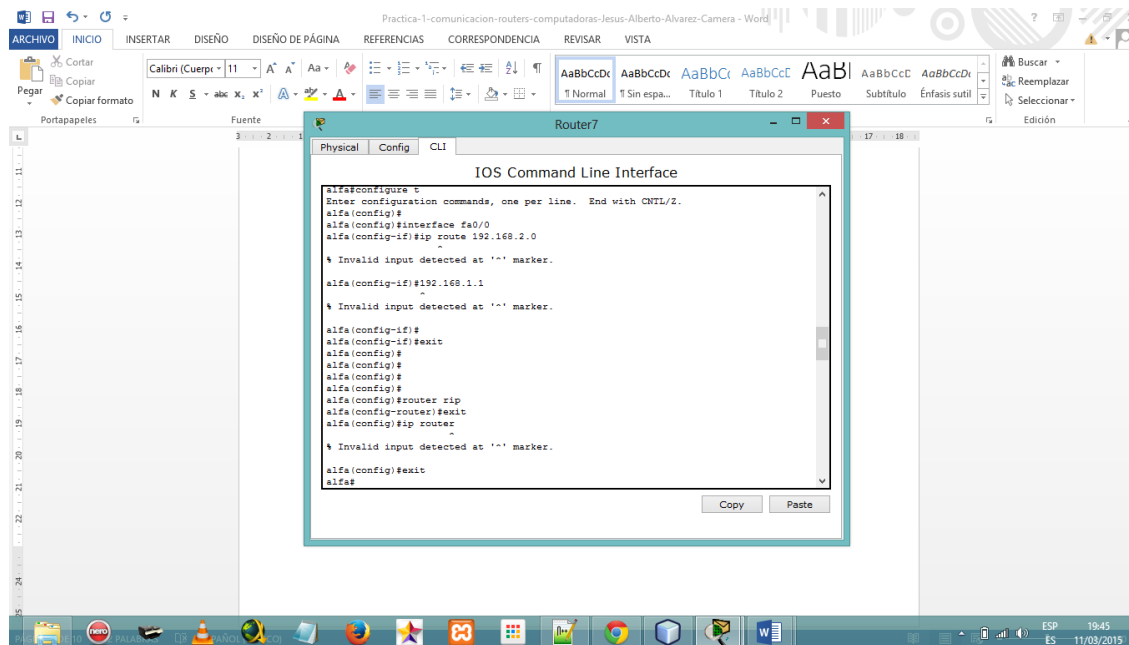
Practica-1-comunicacion-routers-computadoras-Jesus-Alberto-Alvarez-Camera - Word

ARCHIVO INICIO INSERTAR DISEÑO DISEÑO DE PÁGINA REFERENCIAS CORRESPONDENCIA REVISAR VISTA

Pegar
Cortar
Copiar
Copiar formato
Portapapeles

Calibri (Cuerpo) 11
Fuente

AaBbCcDc ¶ Normal
AaBbCcDc ¶ Sin espa...
AaBbCc Título 1
AaBbCcD Título 2
AaBl Puesto
AaBbCcD Subtítulo
AaBbCcDc Énfasis sutil

Buscar
Reemplazar
Seleccionar
Edición

Router7

Physical Config CLI

IOS Command Line Interface

alfa#configure t
Enter configuration commands, one per line. End with CNTL/Z.
alfa(config)#
alfa(config)#interface fa0/0
alfa(config-if)#ip route 192.168.2.0
^
% Invalid input detected at '^' marker.

alfa(config-if)#192.168.1.1
^
% Invalid input detected at '^' marker.

alfa(config-if)#
alfa(config-if)#exit
alfa(config)#
alfa(config)#
alfa(config)#
alfa(config)#
alfa(config)#router rip
alfa(config-router)#exit
alfa(config)#ip router
^
% Invalid input detected at '^' marker.

alfa(config)#exit
alfa#

Copy Paste

ESP ES 19:45 11/03/2015